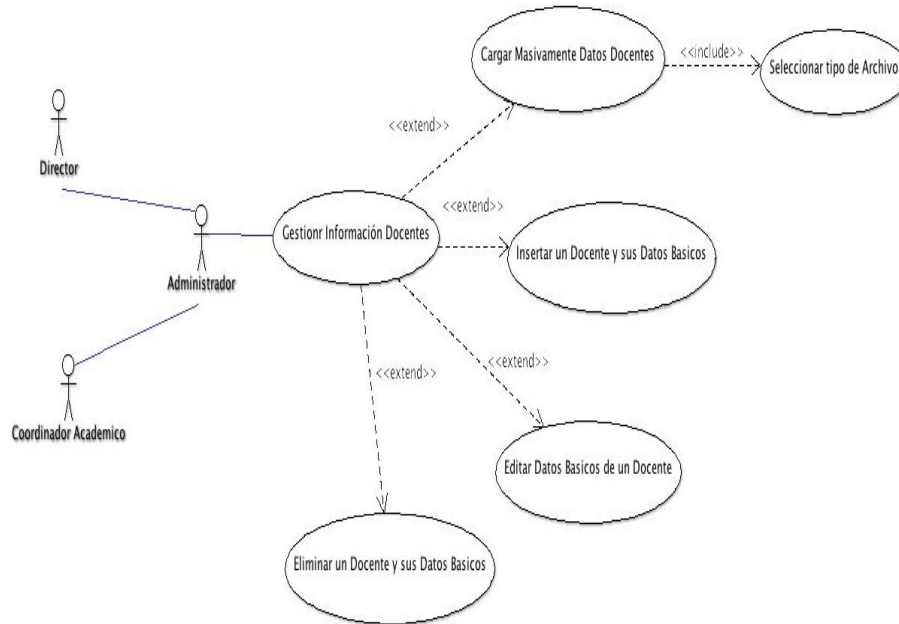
Director

Administrador

Coordinador Academico

Gestionr Información Docentes

<<extend>>

Cargar Masivamente Datos Docentes

<<include>>

Seleccionar tipo de Archivo

<<extend>>

Insertar un Docente y sus Datos Basicos

<<extend>>

<<extend>>

Editar Datos Basicos de un Docente

Eliminar un Docente y sus Datos Basicos